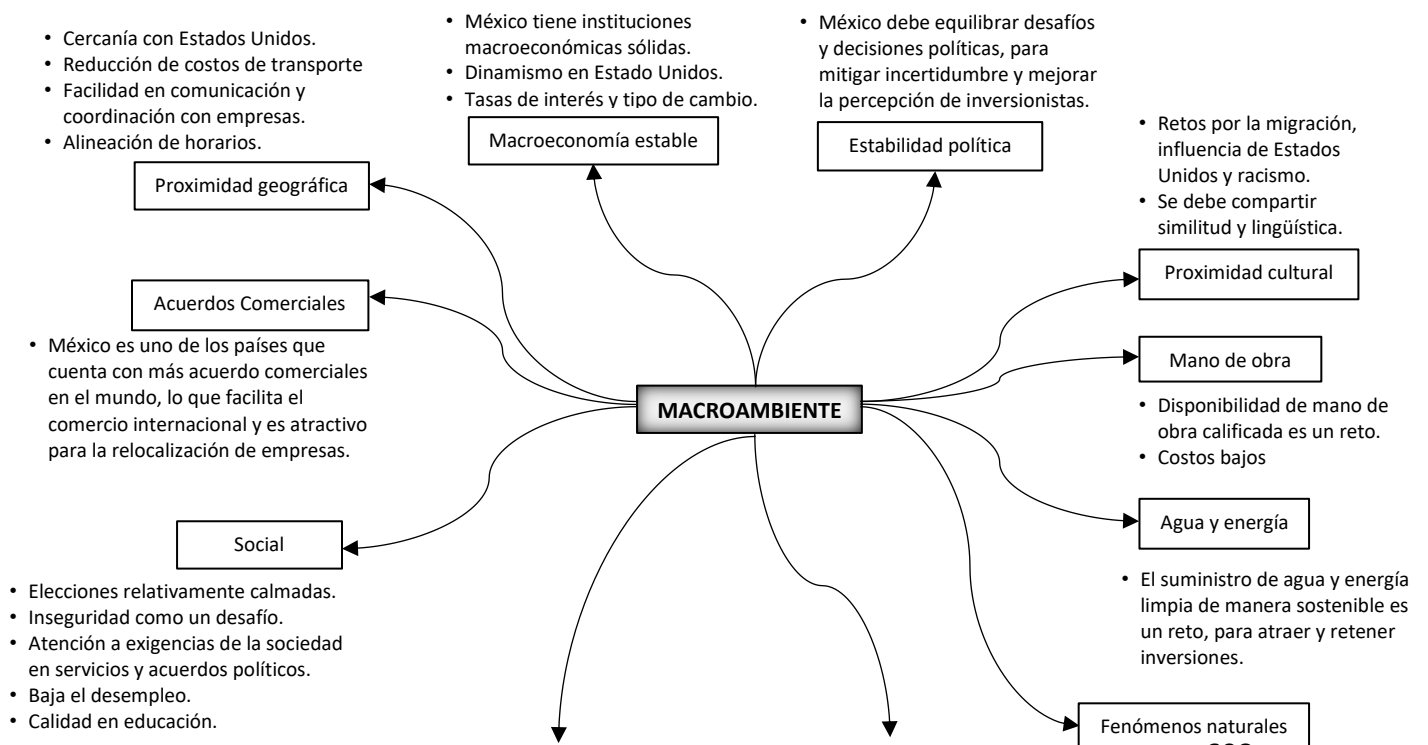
MACROAMBIENTE

Proximidad geográfica

- Cercanía con Estados Unidos.
- Reducción de costos de transporte
- Facilidad en comunicación y coordinación con empresas.
- Alineación de horarios.

Macroeconomía estable

- México tiene instituciones macroeconómicas sólidas.
- Dinamismo en Estado Unidos.
- Tasas de interés y tipo de cambio.

Estabilidad política

- México debe equilibrar desafíos y decisiones políticas, para mitigar incertidumbre y mejorar la percepción de inversionistas.

Proximidad cultural

- Retos por la migración, influencia de Estados Unidos y racismo.
- Se debe compartir similitud y lingüística.

Acuerdos Comerciales

- México es uno de los países que cuenta con más acuerdo comerciales en el mundo, lo que facilita el comercio internacional y es atractivo para la relocalización de empresas.

Mano de obra

- Disponibilidad de mano de obra calificada es un reto.
- Costos bajos

Social

- Elecciones relativamente calmadas.
- Inseguridad como un desafío.
- Atención a exigencias de la sociedad en servicios y acuerdos políticos.
- Baja el desempleo.
- Calidad en educación.

Agua y energía

- El suministro de agua y energía limpia de manera sostenible es un reto, para atraer y retener inversiones.

Fenómenos naturales